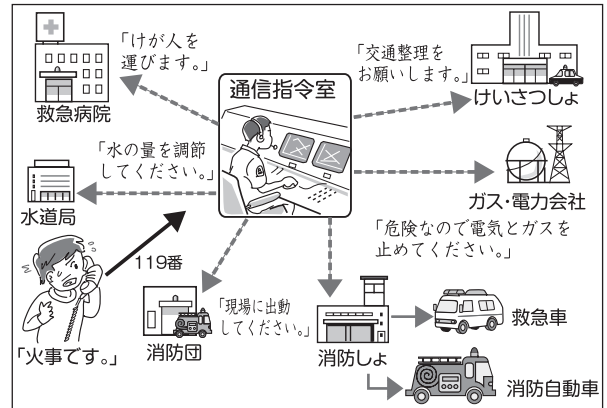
「けが人を運びます。」

救急病院

「交通整理をお願いします。」

通信指令室

けいさつしょ

「水の量を調節してください。」

水道局

ガス・電力会社

「危険なので電気とガスを止めてください。」

119番

「現場に出動してください。」

「火事です。」

消防団

消防しょ

救急車

消防自動車